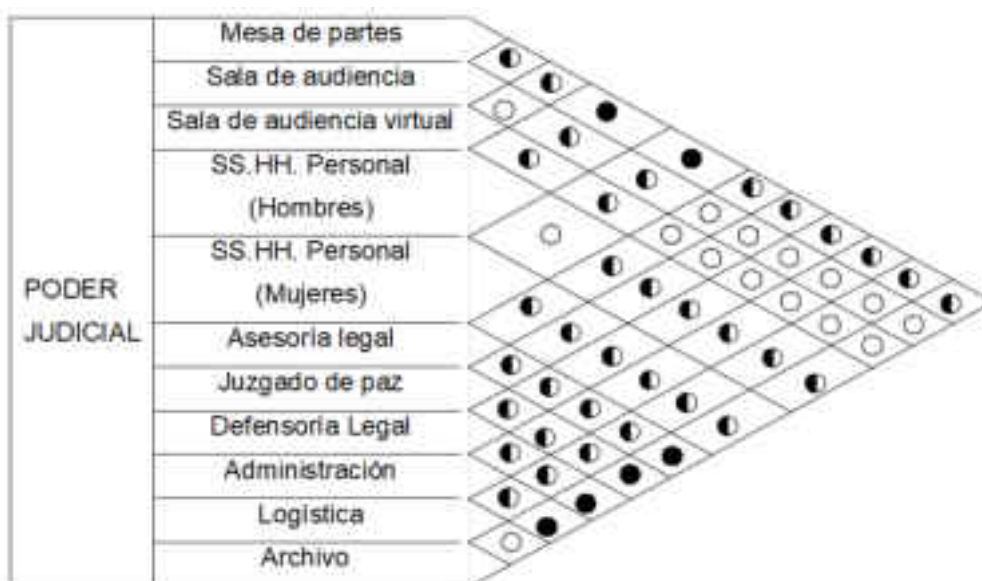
PODER JUDICIAL

Mesa de partes
Sala de audiencia
Sala de audiencia virtual
SS.HH. Personal (Hombres)
SS.HH. Personal (Mujeres)
Asesoria legal
Juzgado de paz
Defensoria Legal
Administración
Logistica
Archivo